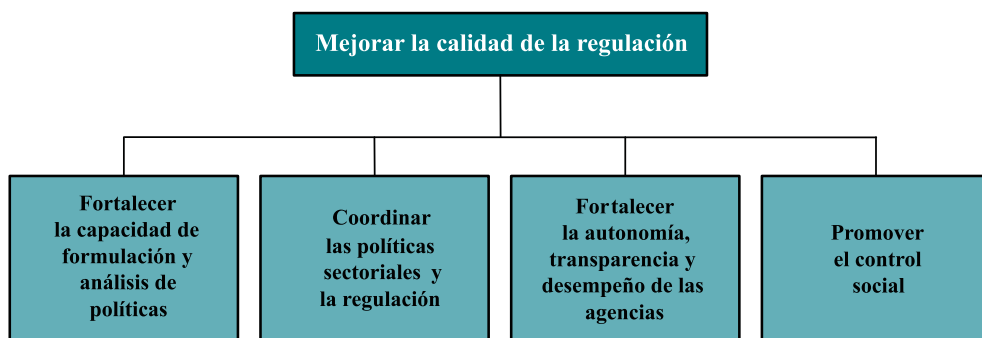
Mejorar la calidad de la regulación

Fortalecer la capacidad de formulación y análisis de políticas

Coordinar las políticas sectoriales y la regulación

Fortalecer la autonomía, transparencia y desempeño de las agencias

Promover el control social